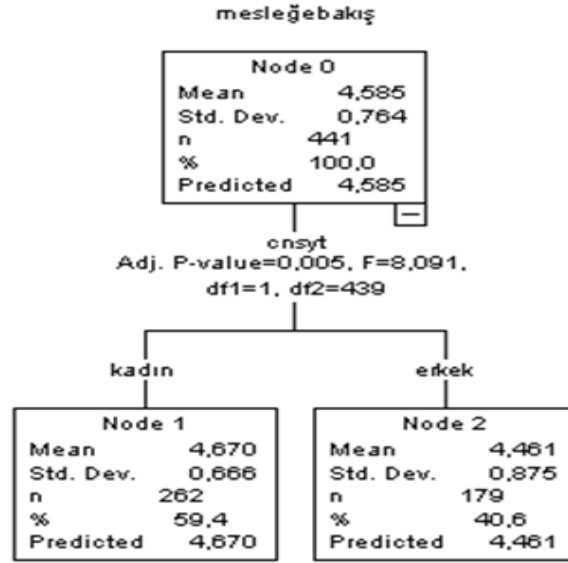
mesleğebakış

Node 0
| | |
|---|---|
| Mean | 4,585 |
| Std. Dev. | 0,764 |
| n | 441 |
| % | 100,0 |
| Predicted | 4,585 |

cnsyt
Adj. P-value=0,005, F=8,091, df1=1, df2=439

kadın

Node 1
| | |
|---|---|
| Mean | 4,670 |
| Std. Dev. | 0,666 |
| n | 262 |
| % | 59,4 |
| Predicted | 4,670 |

erkek

Node 2
| | |
|---|---|
| Mean | 4,461 |
| Std. Dev. | 0,875 |
| n | 179 |
| % | 40,6 |
| Predicted | 4,461 |